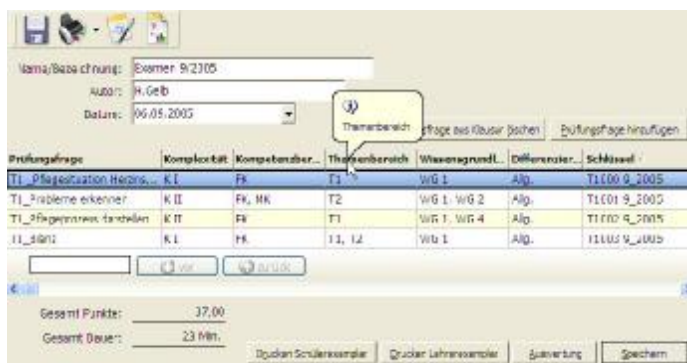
Name/Bezeichnung: Examen 9/2005

Autor: H.Gelb

Datum: 06.05.2005

Themenbereich

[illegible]frage aus Klausur löschen

Prüfungsfrage hinzufügen

| Prüfungsfrage | Komplexität | Kompetenzber... | Themenbereich | Wissensgrundl... | Differenzier... | Schlüssel |
|---|---|---|---|---|---|---|
| T1_Pflegesituation Herzins... | K I | FK | T1 | WG 1 | Alg. | T1000 9_2005 |
| T1_Probleme erkennen | K II | FK, MK | T2 | WG 1, WG 2 | Alg. | T1001 9_2005 |
| T1_Pflegeprozess darstellen | K II | FK | T1 | WG 1, WG 4 | Alg. | T1002 9_2005 |
| T1_säntz | K I | FK | T1, T2 | WG 1 | Alg. | T1003 9_2005 |

vor

zurück

Gesamt Punkte: 37,00

Gesamt Dauer: 23 Min.

Drucken Schülerexemplar

Drucken Lehrerexemplar

Auswertung

Speichern